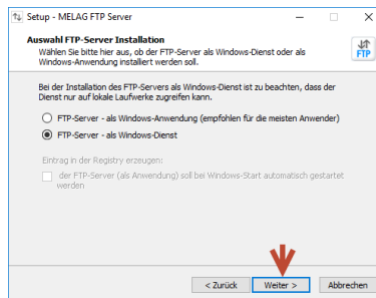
Setup - MELAG FTP Server

Auswahl FTP-Server Installation
Wählen Sie bitte hier aus, ob der FTP-Server als Windows-Dienst oder als Windows-Anwendung installiert werden soll.

FTP

Bei der Installation des FTP-Servers als Windows-Dienst ist zu beachten, dass der Dienst nur auf lokale Laufwerke zugreifen kann.

FTP-Server - als Windows-Anwendung (empfohlen für die meisten Anwender)

FTP-Server - als Windows-Dienst

Eintrag in der Registry erzeugen:

der FTP-Server (als Anwendung) soll bei Windows-Start automatisch gestartet werden

< Zurück
Weiter >
Abbrechen